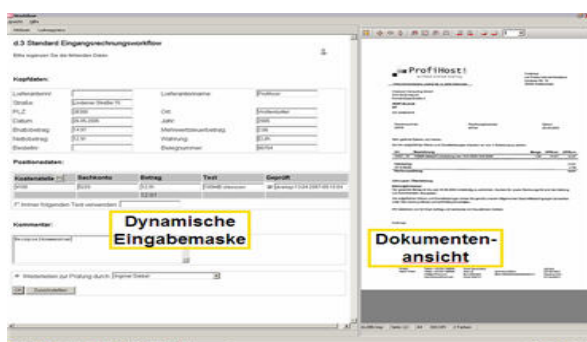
d.3 Standard Eingangsrechnungsworkflow

Bitte ergänzen Sie die fehlenden Daten

Kopfdaten:

Lieferantennr: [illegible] | Lieferantenname: Profihost
Straße: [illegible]
PLZ: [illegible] | Ort: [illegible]
Datum: 26.06.2006 | Jahr: 2006
Bruttobetrag: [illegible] | Mehrwertsteuerbetrag: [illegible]
Nettobetrag: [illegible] | Währung: EUR
Besteller: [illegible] | Belegnummer: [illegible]

Positionsdaten:

| Kostenstelle | Sachkonto | Betrag | Text | Geprüft |
|---|---|---|---|---|
| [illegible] | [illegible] | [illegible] | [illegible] | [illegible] |

Immer folgenden Text verwenden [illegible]

Kommentar:

Dynamische Eingabemaske

Weiterleiten zur Prüfung durch: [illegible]

ProfiHost!

Dokumentenansicht